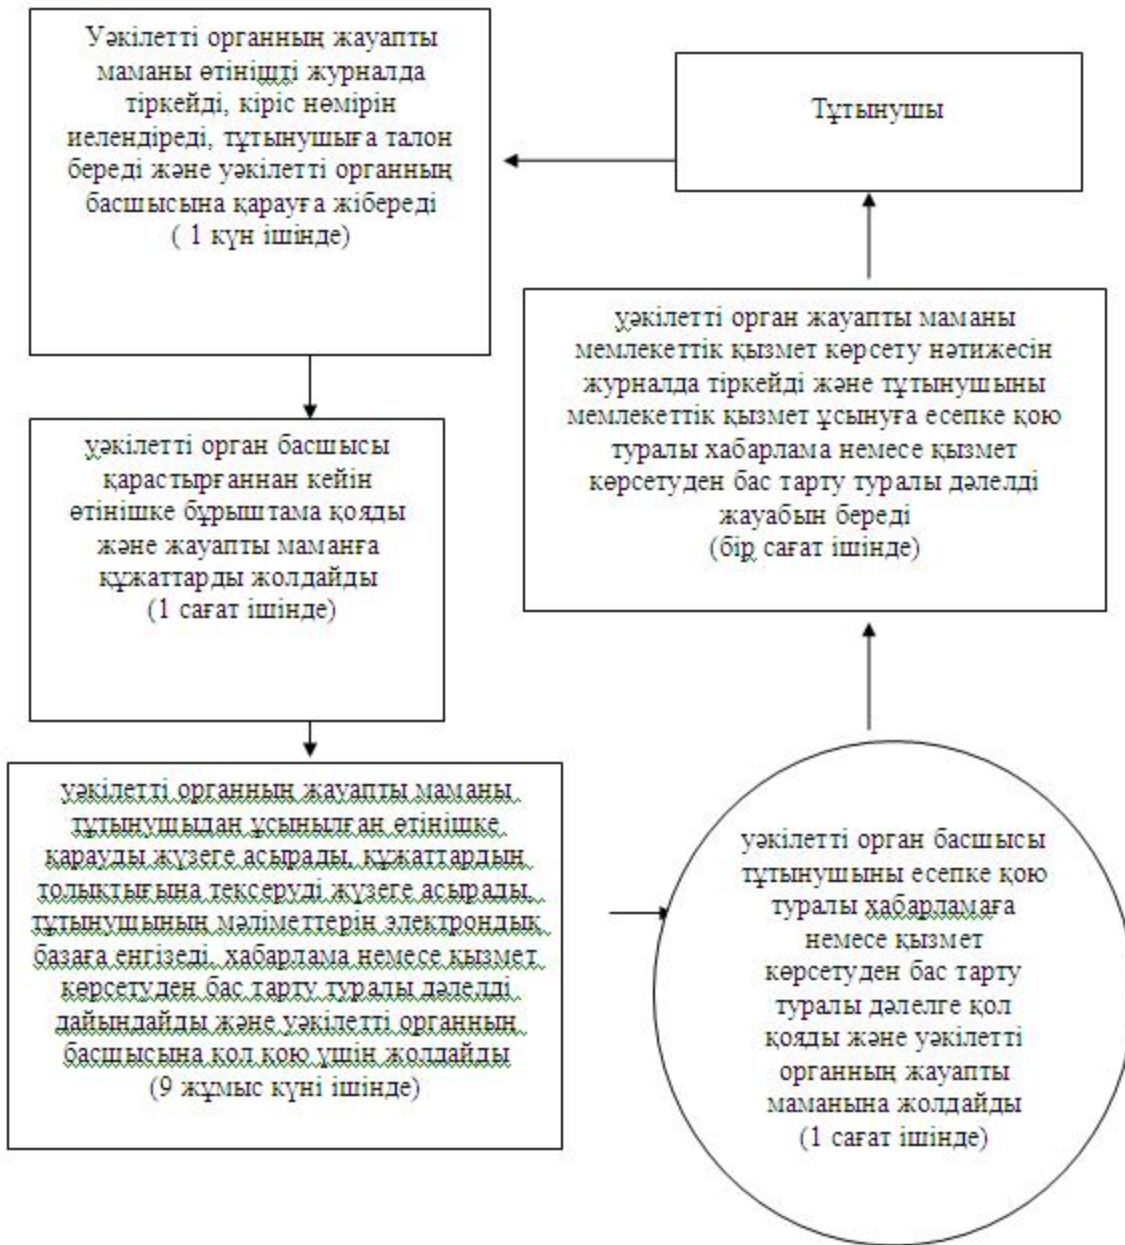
Уәкілетті органның жауапты маманы өтініщті журналда тіркейді, кіріс нөмірін иелендіреді, тұтынушыға талон береді және уәкілетті органның басшысына қарауға жібереді
( 1 күн ішінде)

Тұтынушы

уәкілетті орган басшысы қарастырғаннан кейін өтінішке бұрыштама қояды және жауапты маманға құжаттарды жолдайды
(1 сағат ішінде)

уәкілетті орган жауапты маманы мемлекеттік қызмет көрсету нәтижесін журналда тіркейді және тұтынушыны мемлекеттік қызмет ұсынуға есепке қою туралы хабарлама немесе қызмет көрсетуден бас тарту туралы дәлелді жауабын береді
(бір сағат ішінде)

уәкілетті органның жауапты маманы тұтынушыдан ұсынылған өтінішке қарауды жүзеге асырады, құжаттардың толықтығына тексеруді жүзеге асырады, тұтынушының мәліметтерін электрондық базаға енгізеді, хабарлама немесе қызмет көрсетуден бас тарту туралы дәлелді дайындайды және уәкілетті органның басшысына қол қою үшін жолдайды
(9 жұмыс күні ішінде)

уәкілетті орган басшысы тұтынушыны есепке қою туралы хабардамаға немесе қызмет көрсетуден бас тарту туралы дәлелге қол қояды және уәкілетті органның жауапты маманына жолдайды
(1 сағат ішінде)